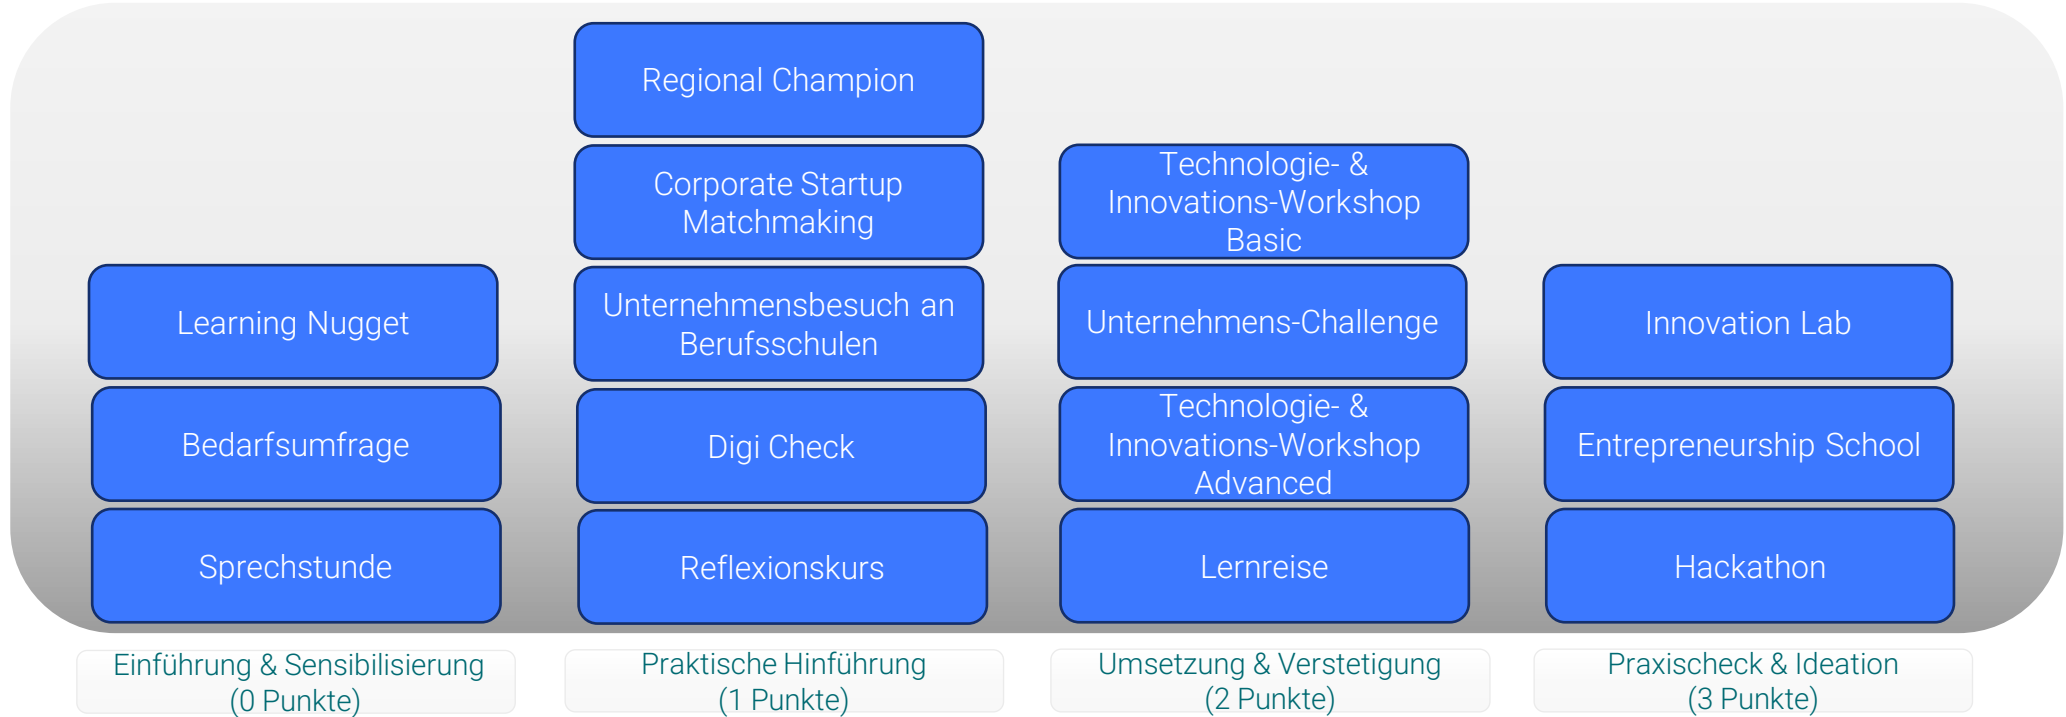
Learning Nugget

Bedarfsumfrage

Sprechstunde

Einführung & Sensibilisierung (0 Punkte)

Regional Champion

Corporate Startup Matchmaking

Unternehmensbesuch an Berufsschulen

Digi Check

Reflexionskurs

Praktische Hinführung (1 Punkte)

Technologie- & Innovations-Workshop Basic

Unternehmens-Challenge

Technologie- & Innovations-Workshop Advanced

Lernreise

Umsetzung & Verstetigung (2 Punkte)

Innovation Lab

Entrepreneurship School

Hackathon

Praxischeck & Ideation (3 Punkte)